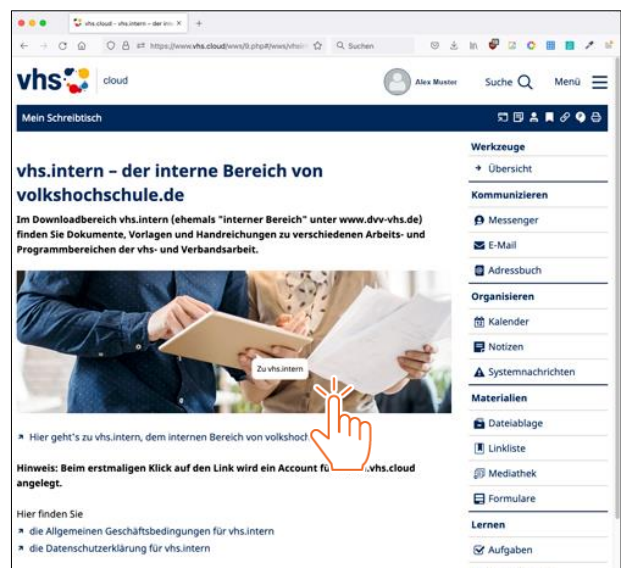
vhs.cloud – vhs.intern – der inte ×

https://www.vhs.cloud/wws/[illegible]

Suchen

vhs cloud

Alex Muster

Suche

Menü

Mein Schreibtisch

vhs.intern – der interne Bereich von volkshochschule.de

Im Downloadbereich vhs.intern (ehemals "interner Bereich" unter www.dvv-vhs.de) finden Sie Dokumente, Vorlagen und Handreichungen zu verschiedenen Arbeits- und Programmbereichen der vhs- und Verbandsarbeit.

Zu vhs.intern

Hier geht's zu vhs.intern, dem internen Bereich von volkshoch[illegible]

Hinweis: Beim erstmaligen Klick auf den Link wird ein Account fü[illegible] vhs.cloud angelegt.

Hier finden Sie
die Allgemeinen Geschäftsbedingungen für vhs.intern
die Datenschutzerklärung für vhs.intern

Werkzeuge
Übersicht
Kommunizieren
Messenger
E-Mail
Adressbuch
Organisieren
Kalender
Notizen
Systemnachrichten
Materialien
Dateiablage
Linkliste
Mediathek
Formulare
Lernen
Aufgaben